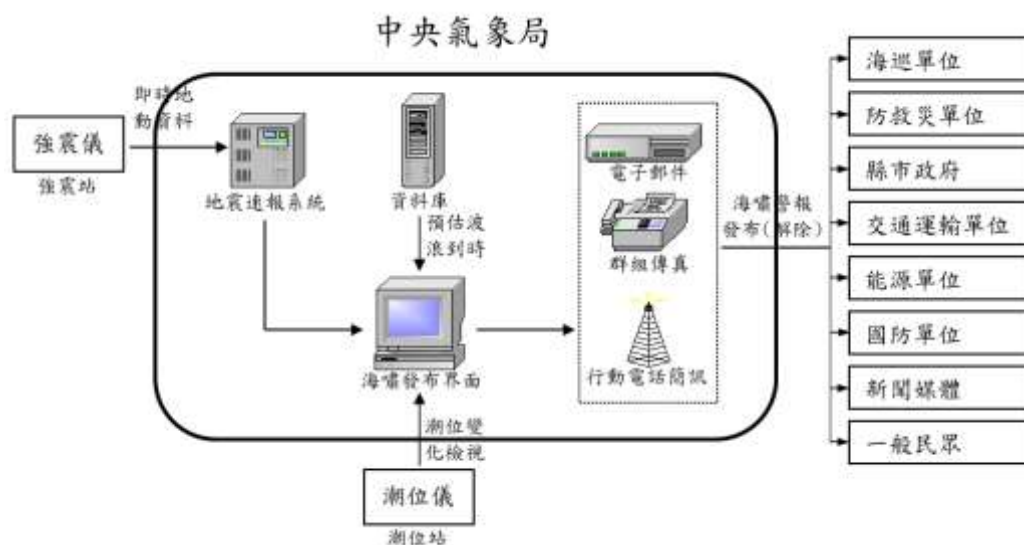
中央氣象局

即時地動資料

強震儀

強震站

地震速報系統

資料庫

預估波浪到時

海嘯發布界面

電子郵件

群組傳真

行動電話簡訊

潮位變化檢視

潮位儀

潮位站

海嘯警報發布(解除)

海巡單位

防救災單位

縣市政府

交通運輸單位

能源單位

國防單位

新聞媒體

一般民眾